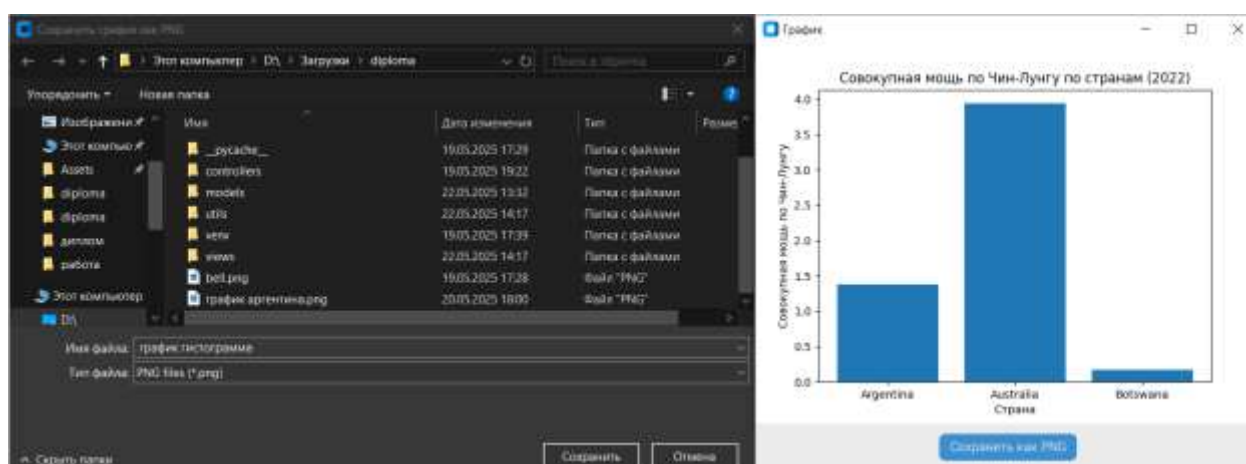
Сохранить график как PNG

Этот компьютер › D:\ › Загрузки › diploma

Поиск в: diploma

Упорядочить ▾ Новая папка

Изображения
Этот компьютер
Assets
diploma
diploma
диплом
работа
Этот компьютер
D:\

| Имя | Дата изменения | Тип | Размер |
|---|---|---|---|
| __pycache__ | 19.05.2025 17:29 | Папка с файлами | |
| controllers | 19.05.2025 19:22 | Папка с файлами | |
| models | 22.05.2025 13:32 | Папка с файлами | |
| utils | 22.05.2025 14:17 | Папка с файлами | |
| venv | 19.05.2025 17:39 | Папка с файлами | |
| views | 22.05.2025 14:17 | Папка с файлами | |
| bell.png | 19.05.2025 17:28 | Файл "PNG" | |
| график аргентина.png | 20.05.2025 18:00 | Файл "PNG" | |

Имя файла: график гистограмма
Тип файла: PNG files (*.png)

Скрыть папки

Сохранить Отмена

График

Совокупная мощь по Чин-Лунгу по странам (2022)

Совокупная мощь по Чин-Лунгу

4.0
3.5
3.0
2.5
2.0
1.5
1.0
0.5
0.0

Argentina Australia Botswana
Страна

Сохранить как PNG